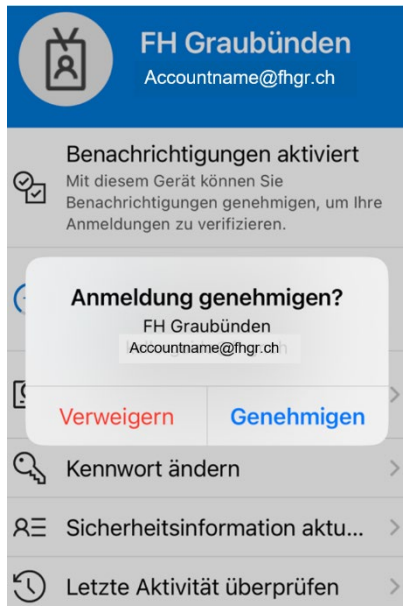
FH Graubünden
Accountname@fhgr.ch

Benachrichtigungen aktiviert
Mit diesem Gerät können Sie Benachrichtigungen genehmigen, um Ihre Anmeldungen zu verifizieren.

Anmeldung genehmigen?
FH Graubünden
Accountname@fhgr.ch

Verweigern
Genehmigen

Kennwort ändern
Sicherheitsinformation aktu...
Letzte Aktivität überprüfen